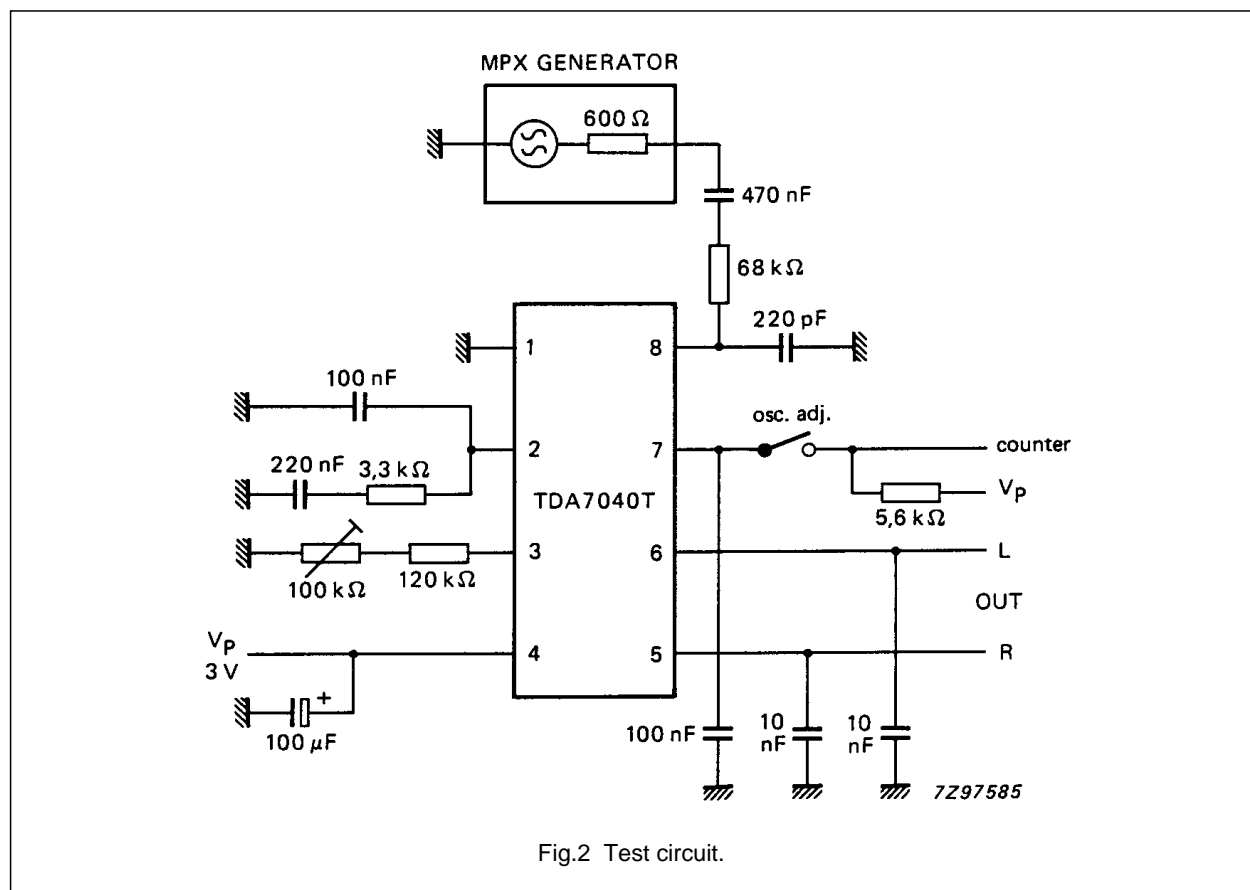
MPX GENERATOR

600 Ω

470 nF

68 kΩ

220 pF

1

8

100 nF

osc. adj.

2

7

counter

220 nF

3,3 kΩ

TDA7040T

$V_P$

5,6 kΩ

3

6

L

100 kΩ

120 kΩ

OUT

$V_P$
3 V

4

5

R

+

100 µF

100 nF

10 nF

10 nF

7Z97585

Fig.2 Test circuit.